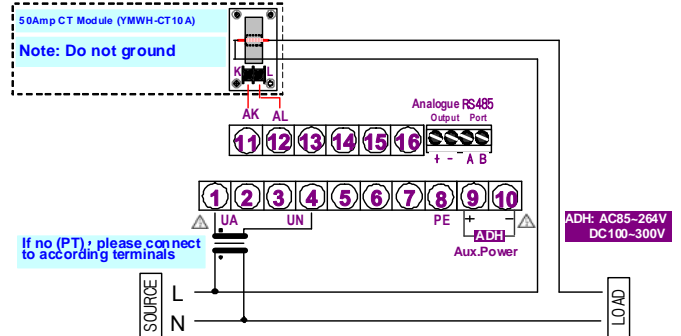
50Amp CT Module (YMWH-CT10A)

Note: Do not ground

K L

AK AL

Analogue RS485
Output Port

11 12 13 14 15 16

+ - A B

1 2 3 4 5 6 7 8 9 10

UA UN PE + -

ADH
Aux.Power

ADH: AC85~264V
DC100~300V

If no (PT), please connect to according terminals

SOURCE L N

LOAD